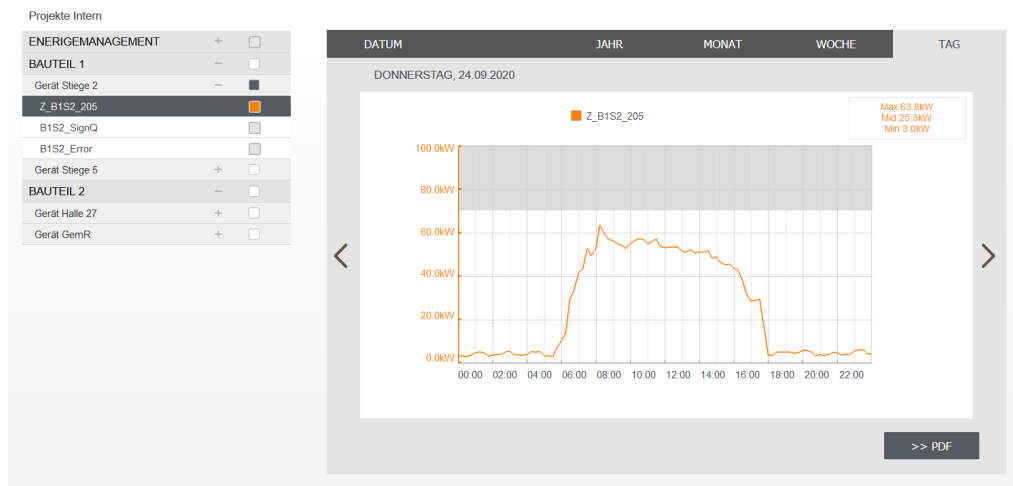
Projekte Intern

ENERGIEMANAGEMENT +
BAUTEIL 1 −
Gerät Stiege 2 −
Z_B1S2_205
B1S2_SignQ
B1S2_Error
Gerät Stiege 5 +
BAUTEIL 2 −
Gerät Halle 27 +
Gerät GemR +

DATUM JAHR MONAT WOCHE TAG

DONNERSTAG, 24.09.2020

Z_B1S2_205

Max 63.8kW
Mid 25.3kW
Min 3.0kW

100.0kW
80.0kW
60.0kW
40.0kW
20.0kW
0.0kW

00:00 02:00 04:00 06:00 08:00 10:00 12:00 14:00 16:00 18:00 20:00 22:00

>> PDF